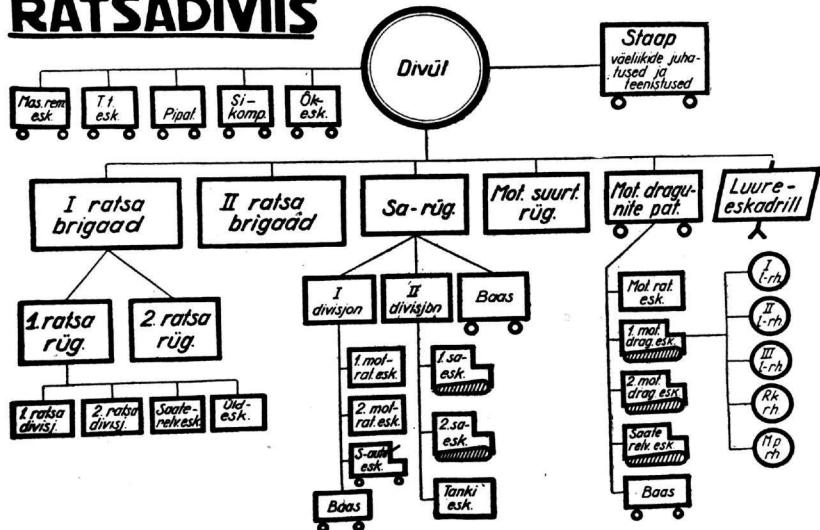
RATSADIVIIS

Divül

Staap väeliikide juhatused ja teenistused

Mas. rem. esk.

T t. esk.

Pipat.

Si-komp.

Õk-esk.

I ratsa brigaad

II ratsa brigaad

Sa-rüg.

Mot. suurt. rüg.

Mot. dragunite pat.

Luure-eskadrill

1. ratsa rüg.

2. ratsa rüg.

1. ratsa divisj.

2. ratsa divisj.

Saaterelv. esk.

Õld-esk.

I divisjon

II divisjon

Baas

1. mot-rat. esk.

2. mot-rat. esk.

S-auto esk.

Baas

1. sa-esk.

2. sa-esk.

Tanki esk.

Mot. rat. esk.

1. mot. drag. esk.

2. mot. drag. esk.

Saaterelv. esk.

Baas

I l-rh.

II l-rh.

III l-rh.

Rk rh

Hp rh